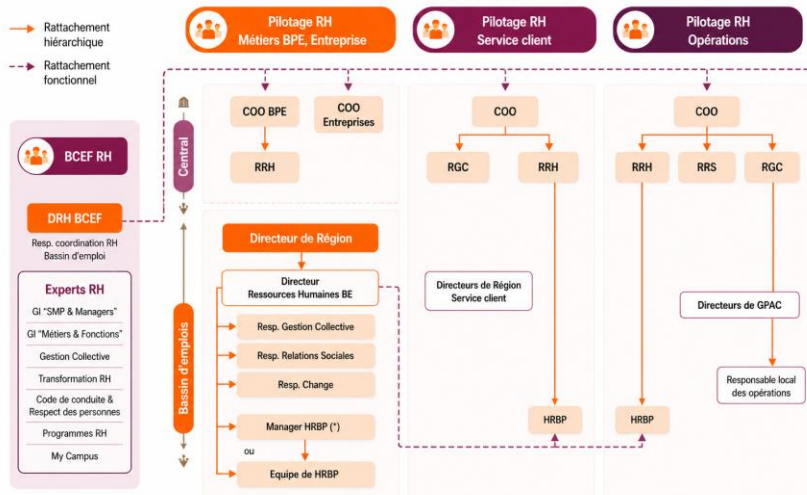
Rattachement hiérarchique

Rattachement fonctionnel

Pilotage RH
Métiers BPE, Entreprise

Pilotage RH
Service client

Pilotage RH
Opérations

BCEF RH

DRH BCEF

Resp. coordination RH
Bassin d'emploi

Experts RH

GI "SMP & Managers"

GI "Métiers & Fonctions"

Gestion Collective

Transformation RH

Code de conduite & Respect des personnes

Programmes RH

My Campus

Central

Bassin d'emplois

COO BPE

COO Entreprises

RRH

Directeur de Région

Directeur
Ressources Humaines BE

Resp. Gestion Collective

Resp. Relations Sociales

Resp. Change

Manager HRBP (*)

ou

Equipe de HRBP

COO

RGC

RRH

Directeurs de Région
Service client

HRBP

COO

RRH

RRS

RGC

Directeurs de GPAC

Responsable local des opérations

HRBP